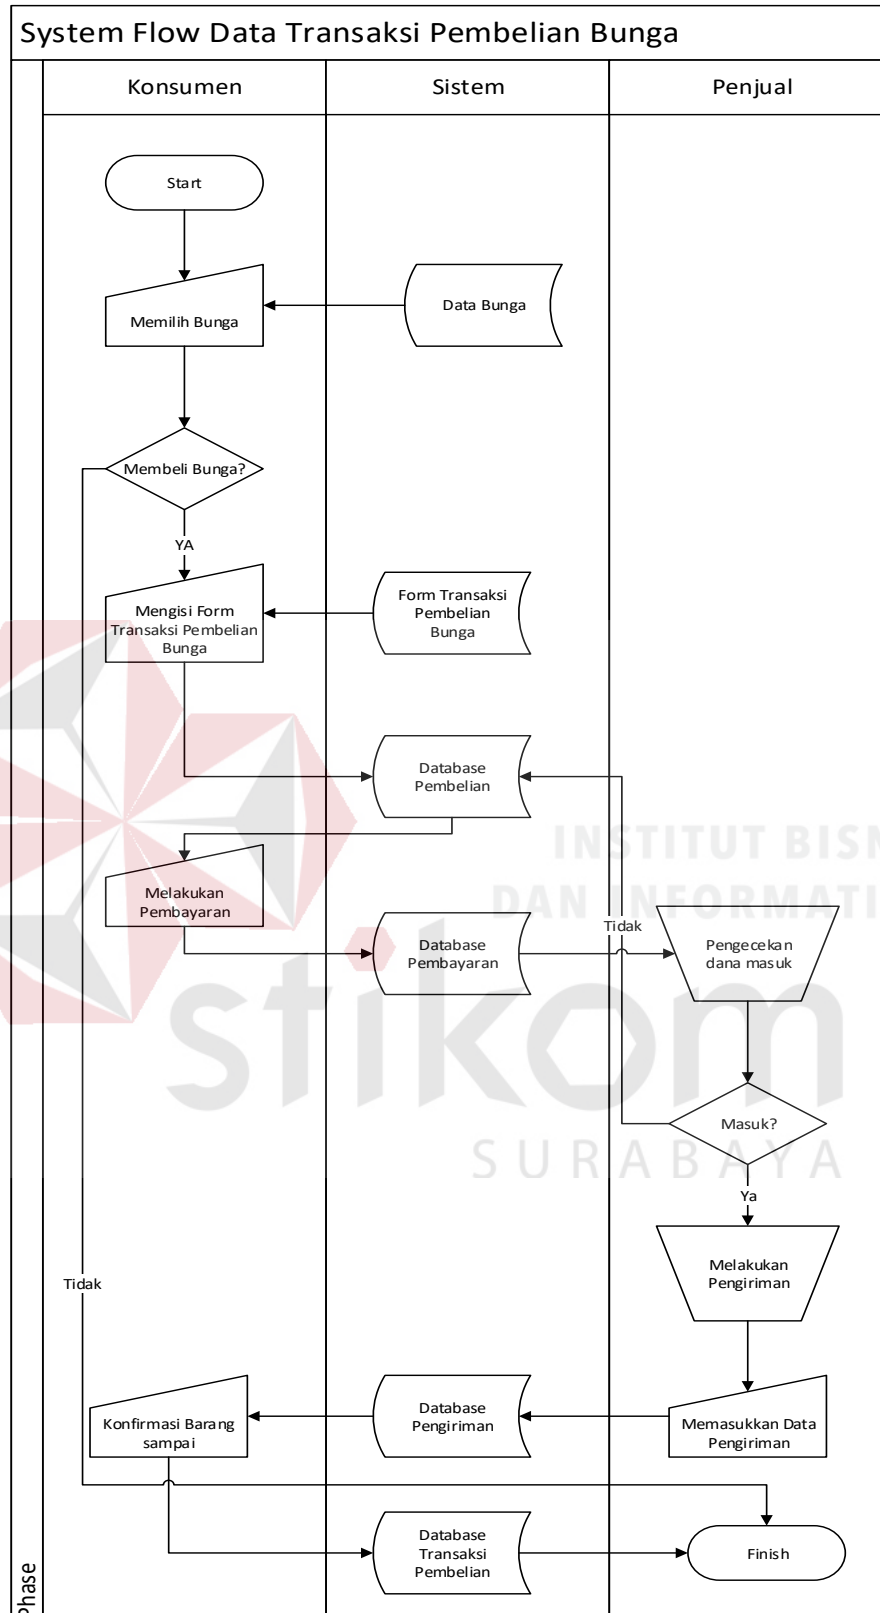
System Flow Data Transaksi Pembelian Bunga

Konsumen

Sistem

Penjual

Start

Memilih Bunga

Data Bunga

Membeli Bunga?

YA

Mengisi Form Transaksi Pembelian Bunga

Form Transaksi Pembelian Bunga

Database Pembelian

Melakukan Pembayaran

Database Pembayaran

Tidak

Pengecekan dana masuk

INSTITUT BISN
DAN INFORMATI

stikom
SURABAYA

Masuk?

Ya

Melakukan Pengiriman

Tidak

Konfirmasi Barang sampai

Database Pengiriman

Memasukkan Data Pengiriman

Database Transaksi Pembelian

Finish

Phase